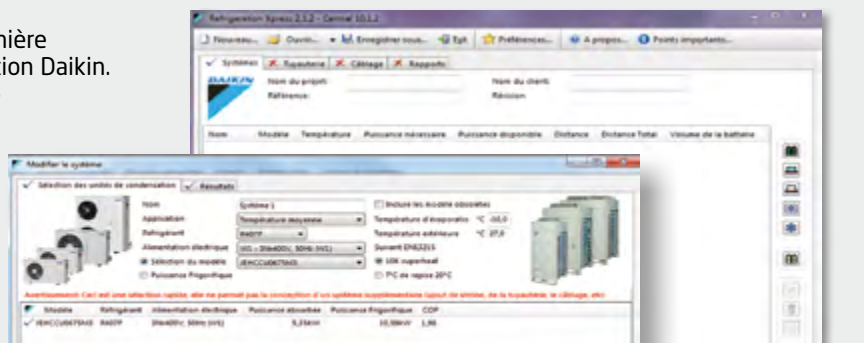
nière
ation Daikin.

Refrigeration Xpress 2.1.2 - Central 10.1.2

Nouveau... Ouvrir... Enregistrer sous... Exit Préférences... A propos... Points importants...

Systèmes Tuyauterie Câblage Rapports

DAIKIN

Nom du projet: Nom du client:
Référence: Révision:

Nom Modèle Température Puissance nécessaire Puissance disponible Distance Distance Total Volume de la batterie

Modifier le système

Sélection des unités de condensation Résultats

Nom Système 1
Application Température moyenne
Réfrigérant R407F
Alimentation électrique 3/1 - 3Nx400V, 50Hz (V1)
Sélection du modèle JEHCCU0075M3
Puissance Frigorifique

Inclure les modèles obsolètes
Température d'évaporatio °C -10,0
Température extérieure °C 27,0
Suivant EN12215
10K superheat
5°C de reprise 20°C

Avertissement: Ceci est une sélection rapide, elle ne permet pas la conception d'un système supplémentaire (ajout de ventilo, de la tuyauterie, le câblage, etc)

Modèle Réfrigérant Alimentation électrique Puissance absorbée Puissance Frigorifique COP
JEHCCU0075M3 R407F 3Nx400V, 50Hz (V1) 5,33kW 10,38kW 1,95